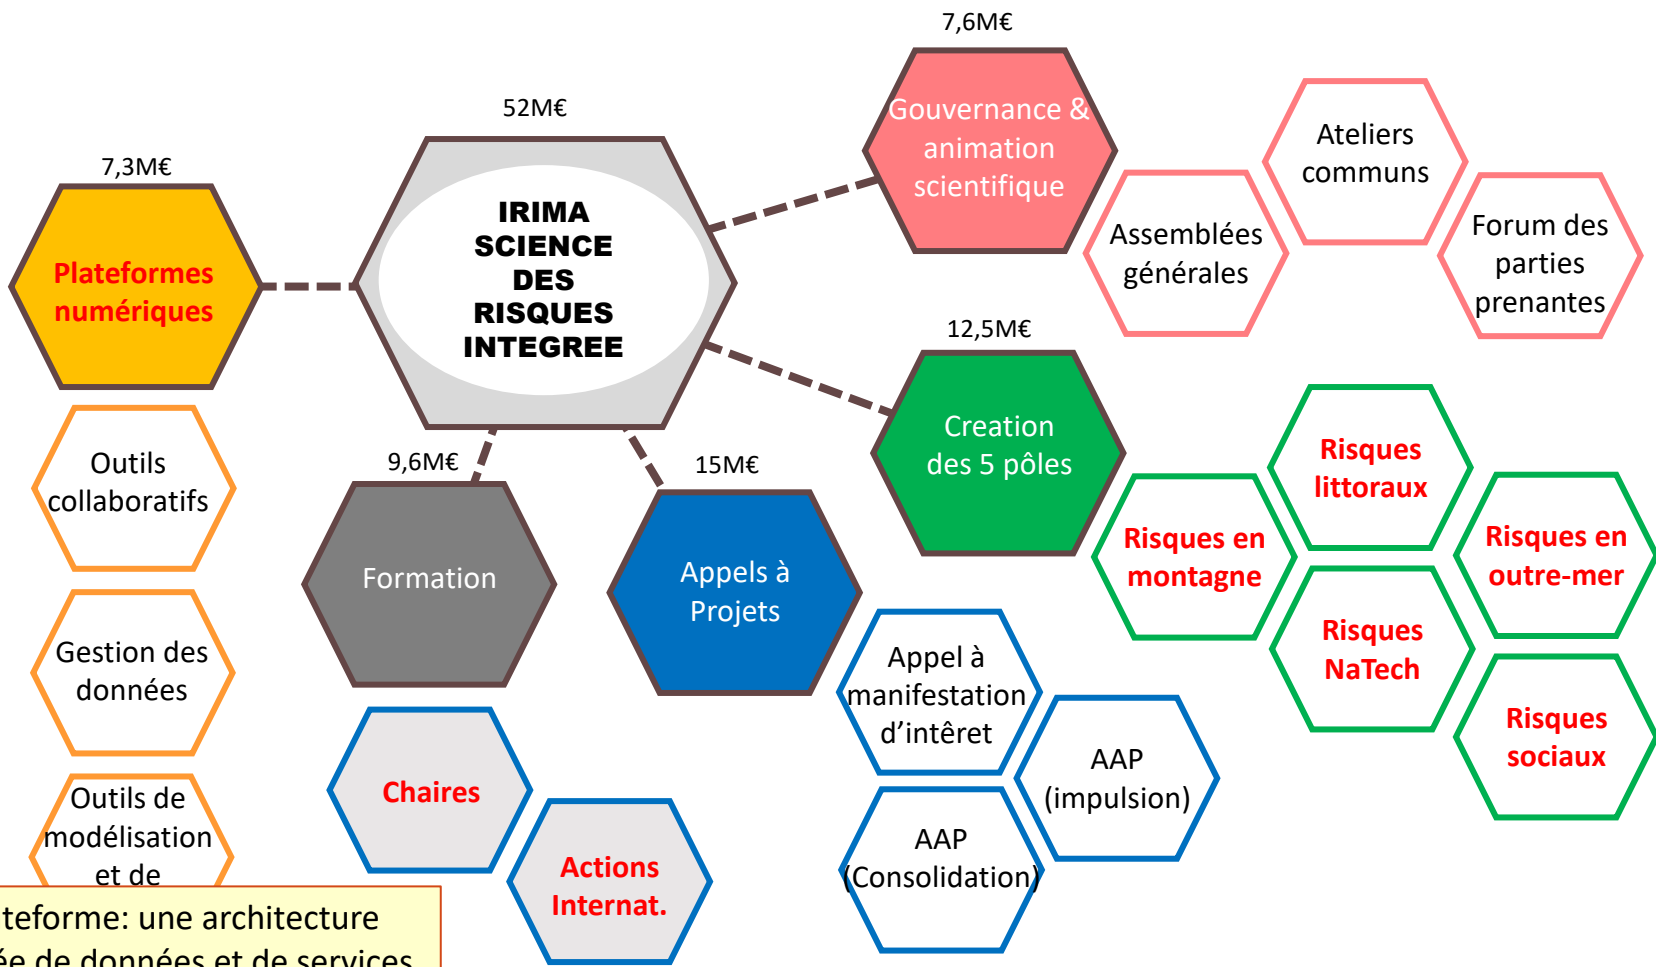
7,6M€

52M€

Gouvernance & animation scientifique

7,3M€

Ateliers communs

IRIMA SCIENCE DES RISQUES INTEGREE

Assemblées générales

Forum des parties prenantes

Plateformes numériques

12,5M€

Creation des 5 pôles

Risques littoraux

Outils collaboratifs

9,6M€

15M€

Risques en montagne

Risques en outre-mer

Formation

Appels à Projets

Gestion des données

Risques NaTech

Appel à manifestation d’intêret

Risques sociaux

AAP (impulsion)

Chaires

Outils de modélisation et de

AAP (Consolidation)

Actions Internat.

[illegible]teforme: une architecture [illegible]ée de données et de services